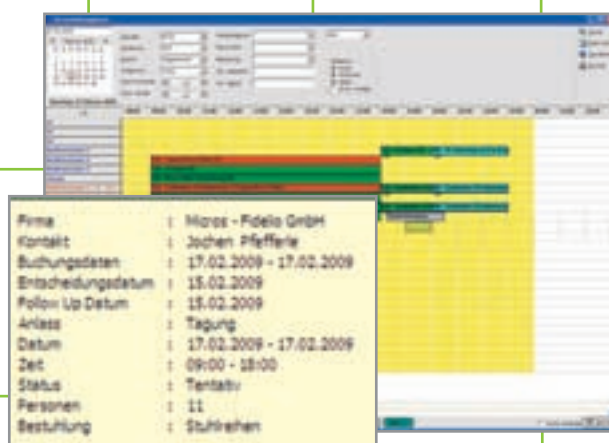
| | | |
|---|---|---|
| Firma | : | Micros - Fidelio GmbH |
| Kontakt | : | Jochen Pfefferle |
| Buchungsdaten | : | 17.02.2009 - 17.02.2009 |
| Entscheidungsdatum | : | 15.02.2009 |
| Follow Up Datum | : | 15.02.2009 |
| Anlass | : | Tagung |
| Datum | : | 17.02.2009 - 17.02.2009 |
| Zeit | : | 09:00 - 18:00 |
| Status | : | Tentativ |
| Personen | : | 11 |
| Bestuhlung | : | Stuhlreihen |